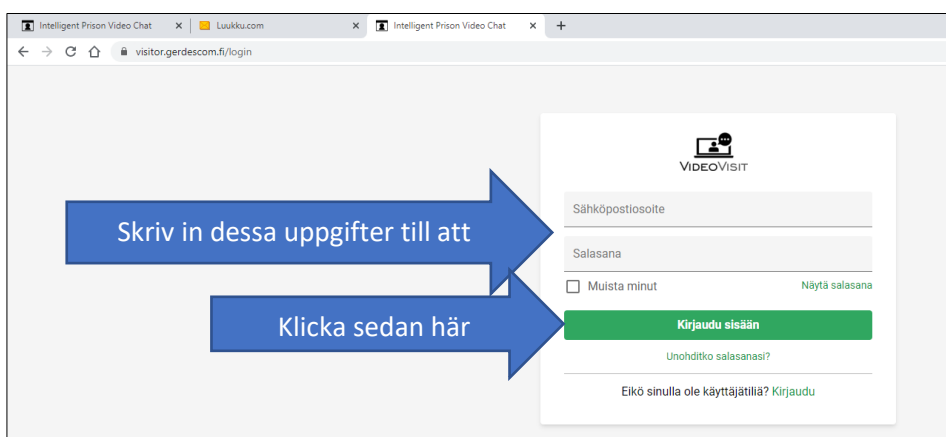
Intelligent Prison Video Chat ×
Luukku.com ×
Intelligent Prison Video Chat ×
+

visitor.gerdescom.fi/login

VideoVisit

Skriv in dessa uppgifter till att

Sähköpostiosoite

Salasana

Muista minut
Näytä salasana

Klicka sedan här

Kirjaudu sisään

Unohditko salasanasi?

Eikö sinulla ole käyttäjätiliä? Kirjaudu